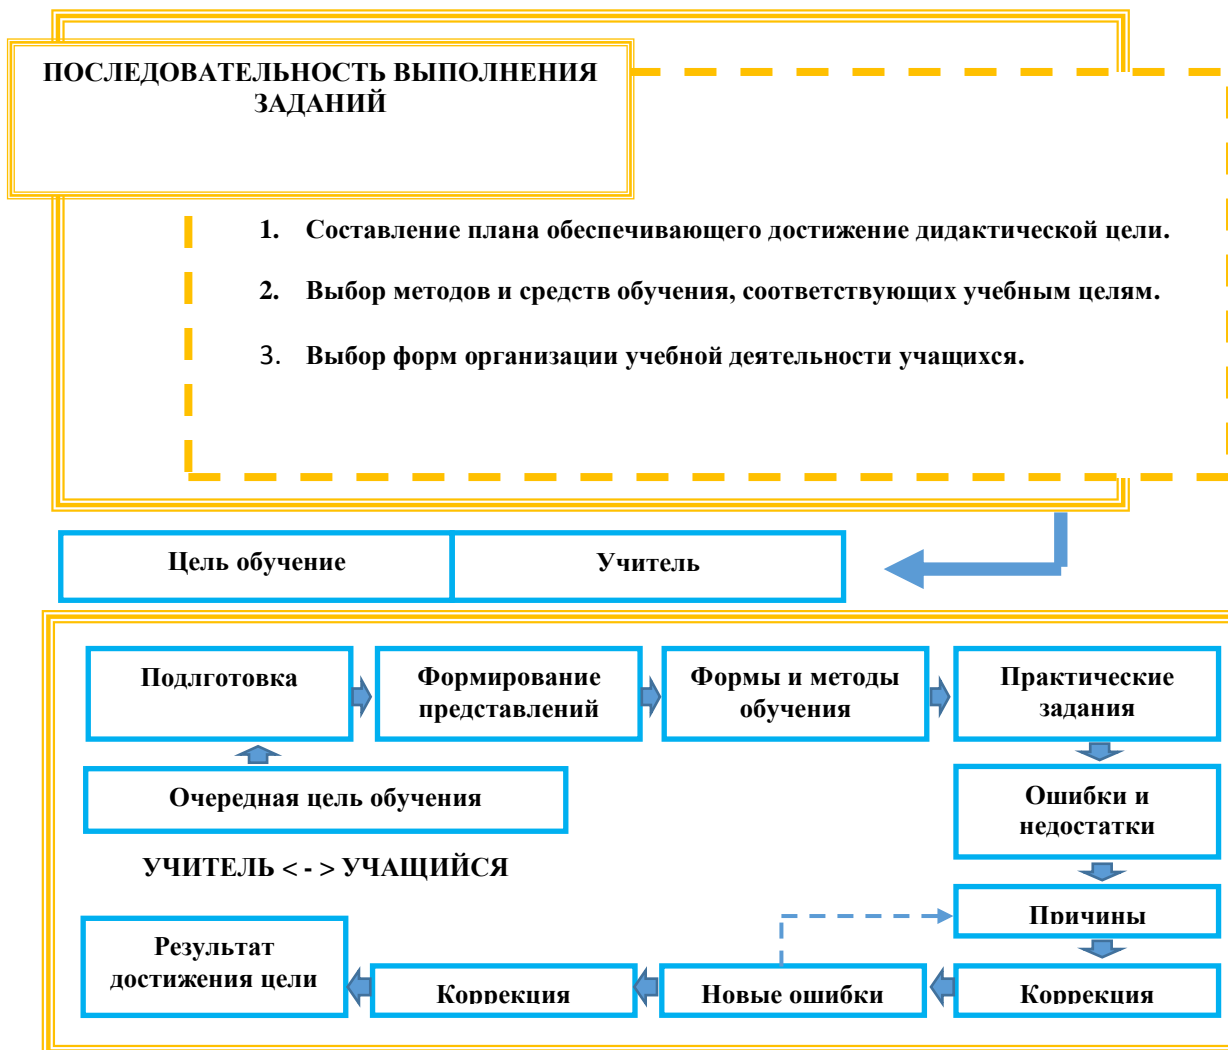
ПОСЛЕДОВАТЕЛЬНОСТЬ ВЫПОЛНЕНИЯ ЗАДАНИЙ

1. Составление плана обеспечивающего достижение дидактической цели.

2. Выбор методов и средств обучения, соответствующих учебным целям.

3. Выбор форм организации учебной деятельности учащихся.

Цель обучение

Учитель

Подлготовка

Формирование представлений

Формы и методы обучения

Практические задания

Очередная цель обучения

Ошибки и недостатки

УЧИТЕЛЬ < - > УЧАЩИЙСЯ

Причины

Результат достижения цели

Коррекция

Новые ошибки

Коррекция